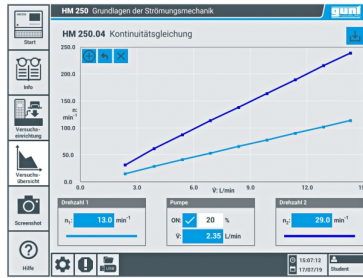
HM 250 Grundlagen der Strömungsmechanik

gunt

Start

HM 250.04 Kontinuitätsgleichung

250.0

200.0

150.0

n:
min⁻¹

100.0

50.0

0.0

0.0

3.0

6.0

$\dot{V}$: L/min

9.0

12.0

15

Info

Versuchseinrichtung

Versuchsübersicht

Screenshot

Hilfe

Drehzahl 1

$n_1$: 13.0 $min^{-1}$

Pumpe

ON: ✓ 20 %

$\dot{V}$: 2.35 L/min

Drehzahl 2

$n_2$: 29.0 $min^{-1}$

15:07:12
17/07/19

Student